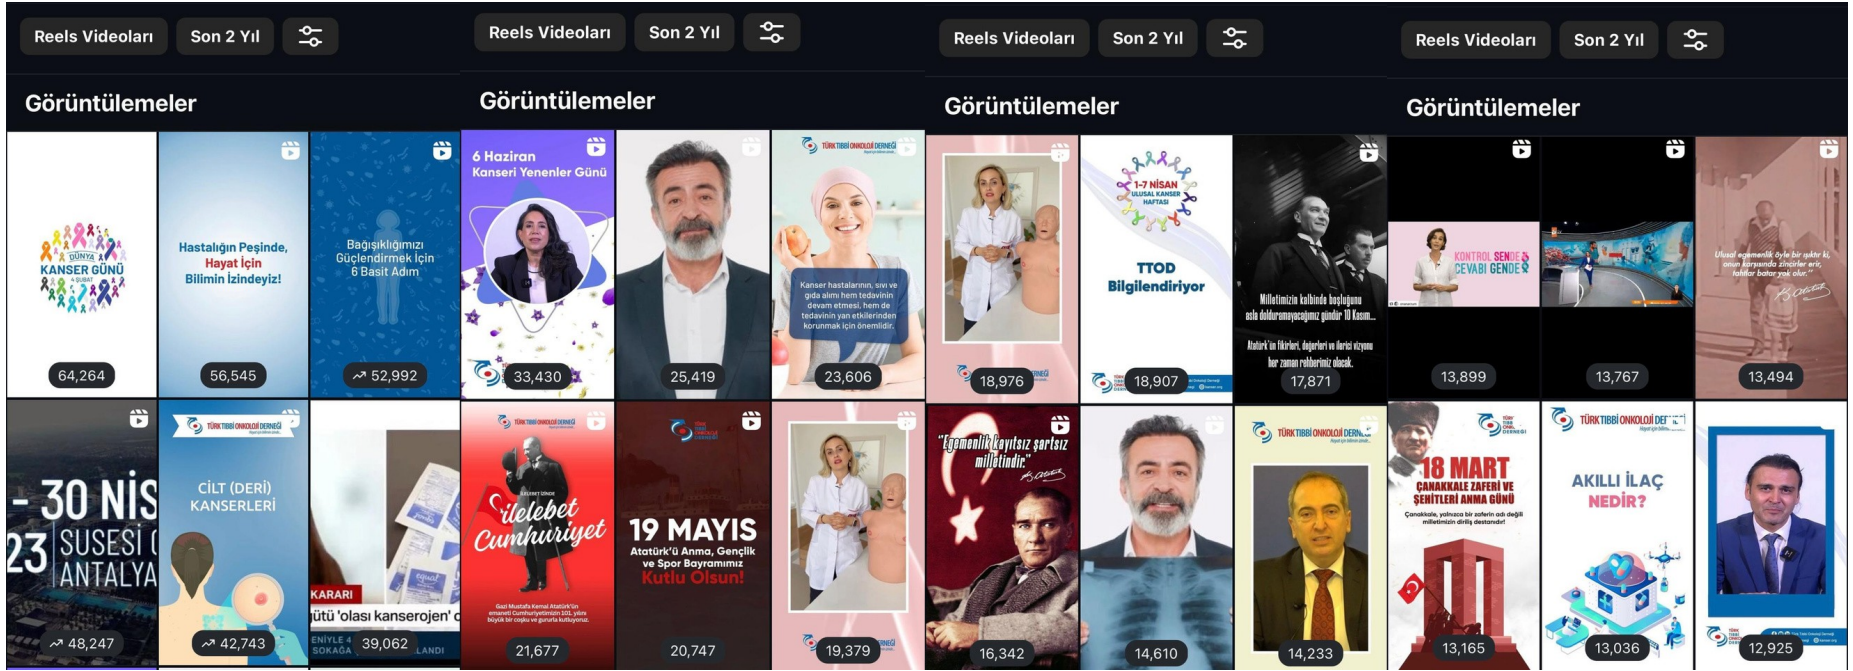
Reels Videoları Son 2 Yıl

Görüntülemeler

DÜNYA 4 ŞUBAT KANSER GÜNÜ
64,264

Hastalığın Peşinde, Hayat İçin Bilimin İzindeyiz!
56,545

Bağışıklığımızı Güçlendirmek İçin 6 Basit Adım
52,992

- 30 NİS 23 SUSESİ ANTALYA
48,247

TÜRK TIBBİ ONKOLOJİ DERNEĞİ
CİLT (DERİ) KANSERLERİ
42,743

KARARI
ütü 'olası kanserojen'
ENİYLE SOKAĞA LANDI
39,062

Reels Videoları Son 2 Yıl

Görüntülemeler

6 Haziran Kanseri Yenenler Günü
33,430

25,419

TÜRK TIBBİ ONKOLOJİ DERNEĞİ
Kanser hastalarının, sıvı ve gıda alımı hem tedavinin devam etmesi, hem de tedavinin yan etkilerinden korunmak için önemlidir.
23,606

TÜRK TIBBİ ONKOLOJİ DERNEĞİ
Cumhuriyet
21,677

19 MAYIS
Atatürk'ü Anma, Gençlik ve Spor Bayramımız Kutlu Olsun!
20,747

19,379

Reels Videoları Son 2 Yıl

Görüntülemeler

18,976

1-7 NİSAN ULUSAL KANSER HAFTASI
TTOD Bilgilendiriyor
18,907

Milletimizin kalbinde boşluğunu asla dolduramayacağımız gündür 10 Kasım...
Atatürk'ün fikirleri, değerleri ve ilerici vizyonu her zaman rehberimiz olacak.
17,871

"Egemenlik kayıtsız şartsız milletindir."
16,342

14,610

TÜRK TIBBİ ONKOLOJİ DERNEĞİ
14,233

Reels Videoları Son 2 Yıl

Görüntülemeler

KONTROL SENDE CEVABI GENDE
13,899

13,767

Ulusal egemenlik öyle bir ışıktır ki, onun karşısında zincirler erir, tahtlar batar yok olur.
13,494

18 MART ÇANAKKALE ZAFERİ VE ŞEHİTLERİ ANMA GÜNÜ
13,165

TÜRK TIBBİ ONKOLOJİ DERNEĞİ
AKILLI İLAÇ NEDİR?
13,036

12,925